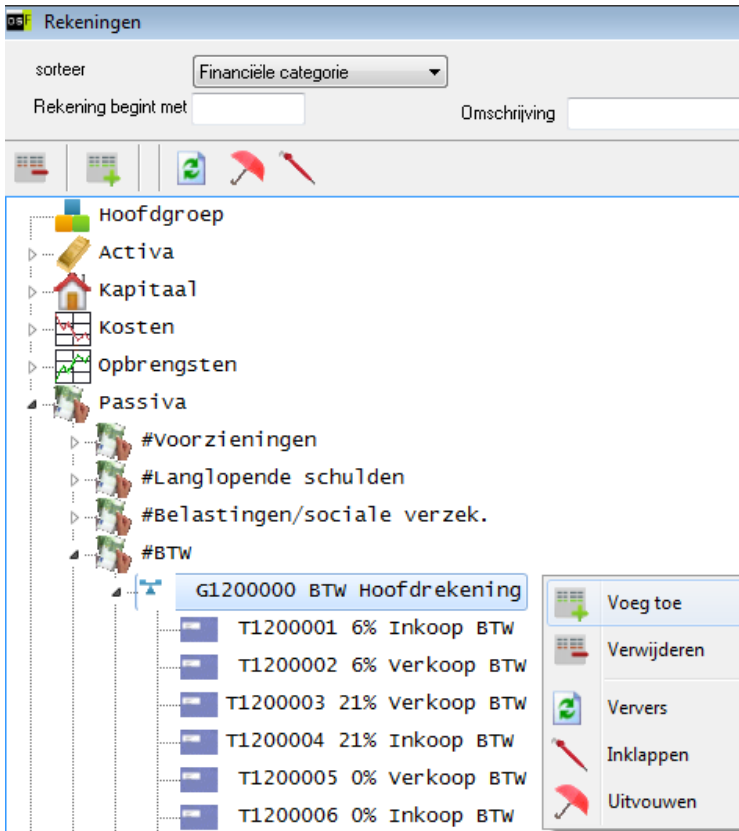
Rekeningen

sorteer Financiële categorie
Rekening begint met
Omschrijving

Hoofdgroep
Activa
Kapitaal
Kosten
Opbrengsten
Passiva
#Voorzieningen
#Langlopende schulden
#Belastingen/sociale verzek.
#BTW
G1200000 BTW Hoofdrekening
T1200001 6% Inkoop BTW
T1200002 6% Verkoop BTW
T1200003 21% Verkoop BTW
T1200004 21% Inkoop BTW
T1200005 0% Verkoop BTW
T1200006 0% Inkoop BTW

Voeg toe
Verwijderen
Ververs
Inklappen
Uitvouwen